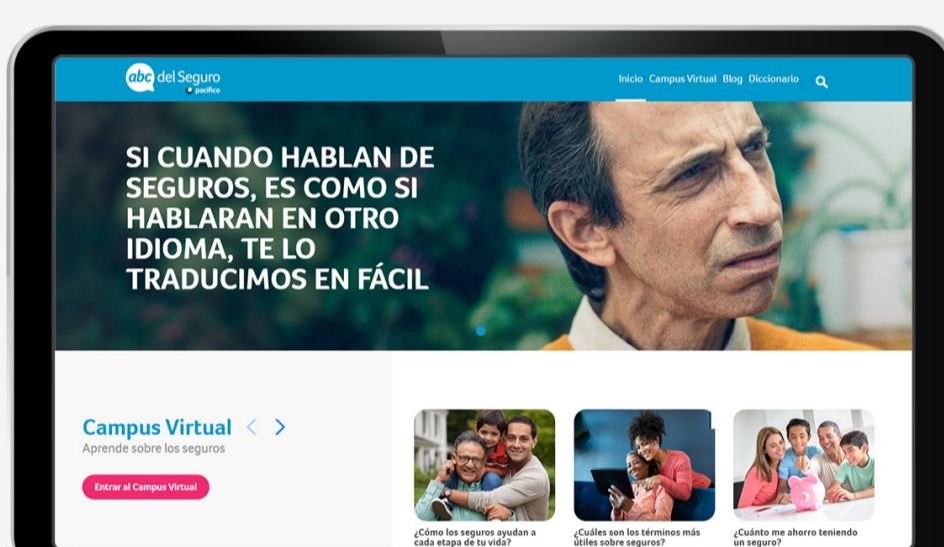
abc del Seguro
pacífico

Inicio Campus Virtual Blog Diccionario

SI CUANDO HABLAN DE SEGUROS, ES COMO SI HABLARAN EN OTRO IDIOMA, TE LO TRADUCIMOS EN FÁCIL

Campus Virtual
Aprende sobre los seguros

Entrar al Campus Virtual

¿Cómo los seguros ayudan a cada etapa de tu vida?

¿Cuáles son los términos más útiles sobre seguros?

¿Cuánto me ahorro teniendo un seguro?